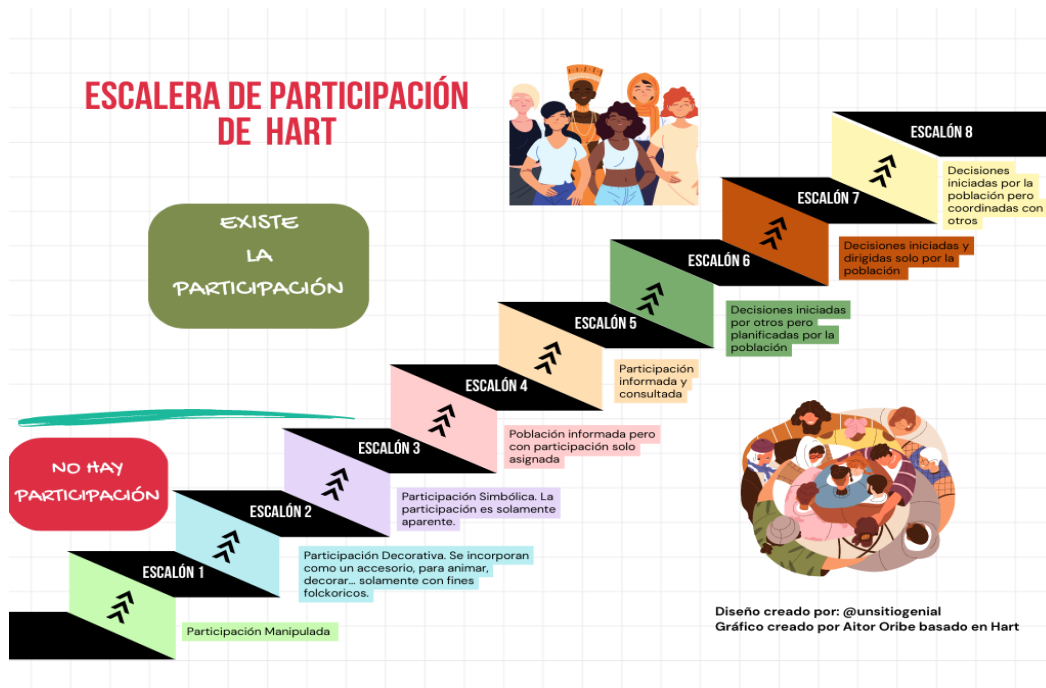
ESCALERA DE PARTICIPACIÓN DE HART

EXISTE LA PARTICIPACIÓN

NO HAY PARTICIPACIÓN

ESCALÓN 8

Decisiones iniciadas por la población pero coordinadas con otros

ESCALÓN 7

Decisiones iniciadas y dirigidas solo por la población

ESCALÓN 6

Decisiones iniciadas por otros pero planificadas por la población

ESCALÓN 5

Participación informada y consultada

ESCALÓN 4

Población informada pero con participación solo asignada

ESCALÓN 3

Participación Simbólica. La participación es solamente aparente.

ESCALÓN 2

Participación Decorativa. Se incorporan como un accesorio, para animar, decorar... solamente con fines folckoricos.

ESCALÓN 1

Participación Manipulada

Diseño creado por: @unsitiogenial
Gráfico creado por Aitor Oribe basado en Hart